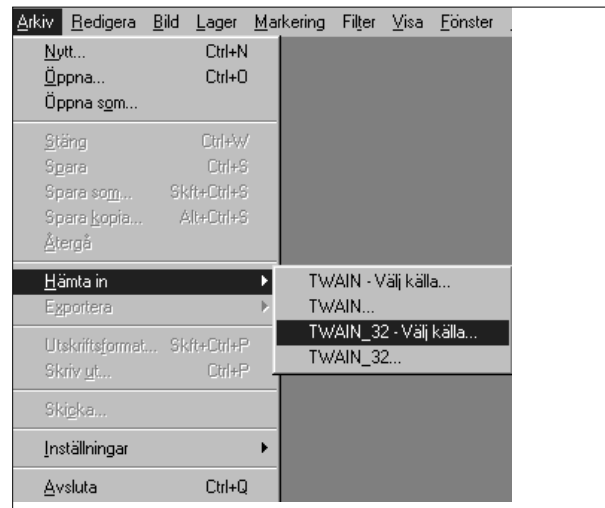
Arkiv Redigera Bild Lager Markering Filter Visa Fönster

Nytt... Ctrl+N
Öppna... Ctrl+O
Öppna som...

Stäng Ctrl+W
Spara Ctrl+S
Spara som... Skft+Ctrl+S
Spara kopia... Alt+Ctrl+S
Återgå

Hämta in
Exportera

Utskriftsformat... Skft+Ctrl+P
Skriv ut... Ctrl+P

Skicka...

Inställningar

Avsluta Ctrl+Q

TWAIN - Välj källa...
TWAIN...
TWAIN_32 - Välj källa...
TWAIN_32...